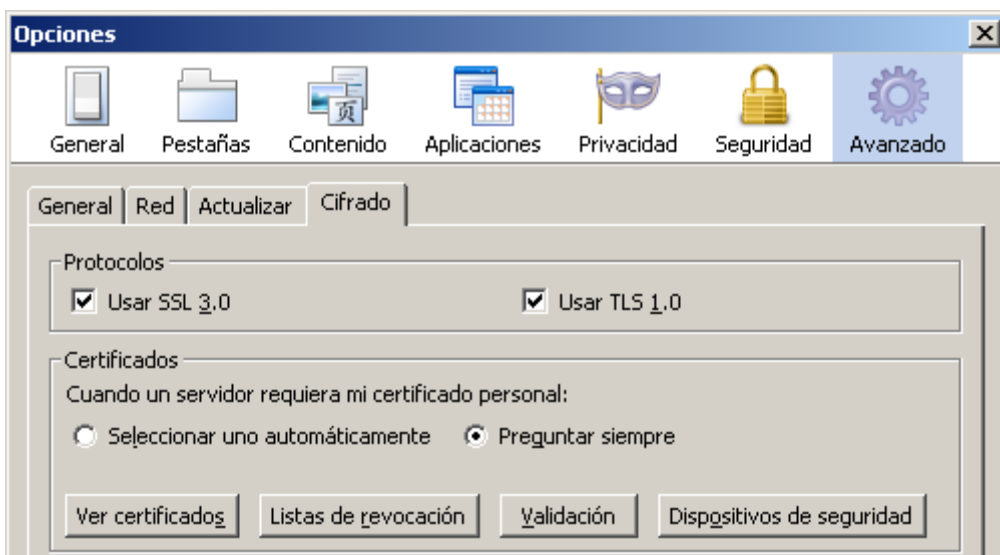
Opciones

General Pestañas Contenido Aplicaciones Privacidad Seguridad Avanzado

General Red Actualizar Cifrado

Protocolos
Usar SSL 3.0
Usar TLS 1.0

Certificados
Cuando un servidor requiera mi certificado personal:
Seleccionar uno automáticamente
Preguntar siempre

Ver certificados
Listas de revocación
Validación
Dispositivos de seguridad